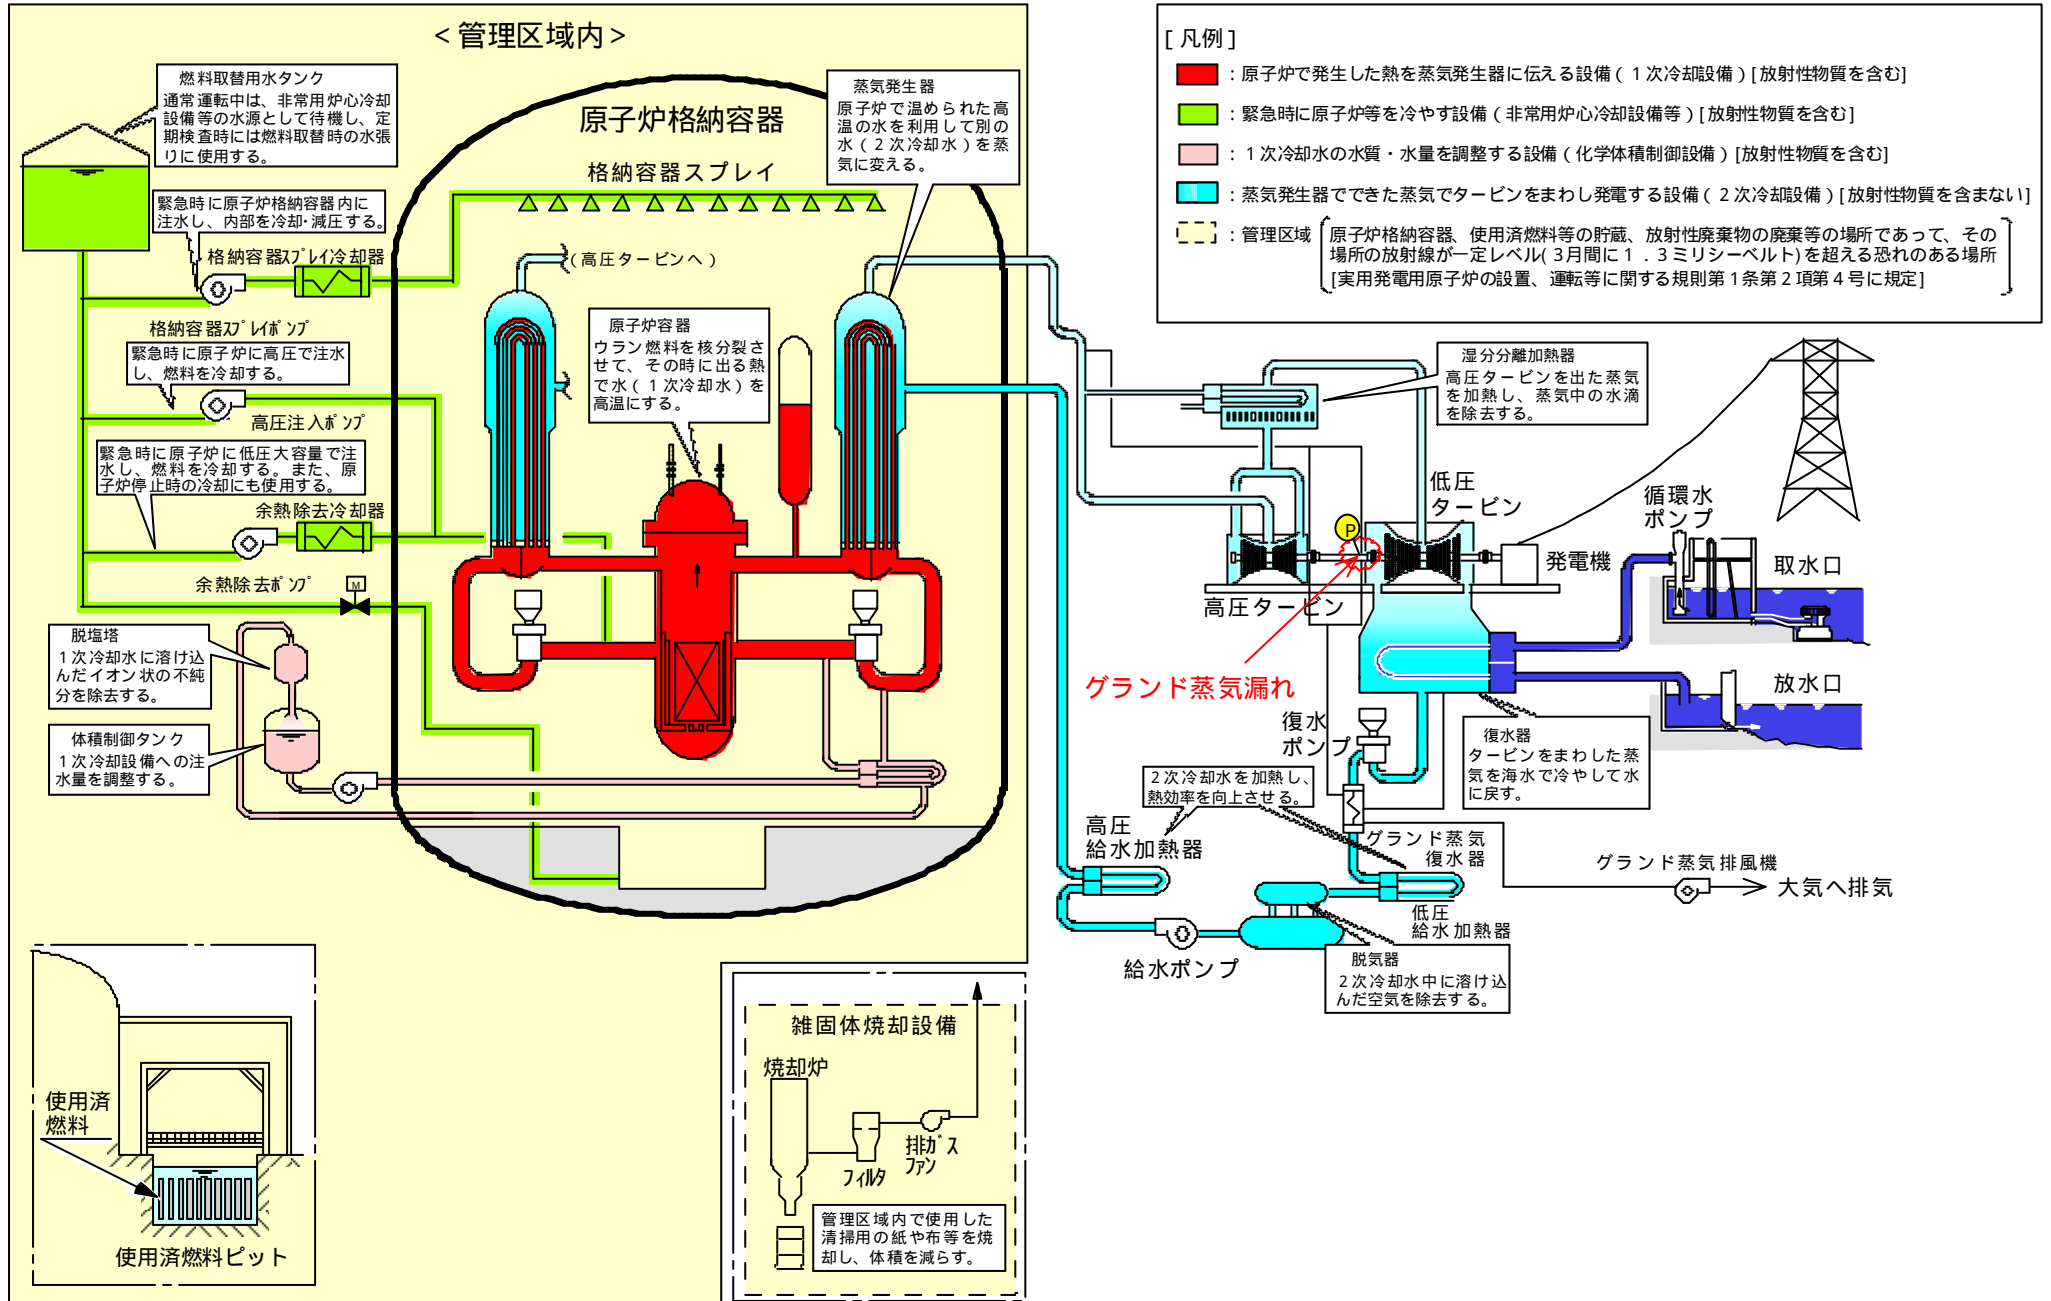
＜管理区域内＞

燃料取替用水タンク
通常運転中は、非常用炉心冷却設備等の水源として待機し、定期検査時には燃料取替時の水張りに使用する。

原子炉格納容器

格納容器スプレイ

蒸気発生器
原子炉で温められた高温の水を利用して別の水（２次冷却水）を蒸気に変える。

緊急時に原子炉格納容器内に注水し、内部を冷却･減圧する。

格納容器ｽﾌﾟﾚｲ冷却器

（高圧タービンへ）

格納容器ｽﾌﾟﾚｲﾎﾟﾝﾌﾟ
緊急時に原子炉に高圧で注水し、燃料を冷却する。

原子炉容器
ウラン燃料を核分裂させて、その時に出る熱で水（１次冷却水）を高温にする。

高圧注入ﾎﾟﾝﾌﾟ

緊急時に原子炉に低圧大容量で注水し、燃料を冷却する。また、原子炉停止時の冷却にも使用する。

余熱除去冷却器

余熱除去ﾎﾟﾝﾌﾟ

M

脱塩塔
１次冷却水に溶け込んだイオン状の不純分を除去する。

体積制御タンク
１次冷却設備への注水量を調整する。

［凡例］
：原子炉で発生した熱を蒸気発生器に伝える設備（１次冷却設備）[放射性物質を含む]
：緊急時に原子炉等を冷やす設備（非常用炉心冷却設備等）[放射性物質を含む]
：１次冷却水の水質・水量を調整する設備（化学体積制御設備）[放射性物質を含む]
：蒸気発生器でできた蒸気でタービンをまわし発電する設備（２次冷却設備）[放射性物質を含まない]
：管理区域　原子炉格納容器、使用済燃料等の貯蔵、放射性廃棄物の廃棄等の場所であって、その場所の放射線が一定レベル(３月間に１．３ミリシーベルト)を超える恐れのある場所
[実用発電用原子炉の設置、運転等に関する規則第１条第２項第４号に規定]

湿分分離加熱器
高圧タービンを出た蒸気を加熱し、蒸気中の水滴を除去する。

低圧タービン

P

循環水ポンプ

発電機

取水口

高圧タービン

グランド蒸気漏れ

放水口

復水ポンプ

復水器
タービンをまわした蒸気を海水で冷やして水に戻す。

２次冷却水を加熱し、熱効率を向上させる。

高圧給水加熱器

グランド蒸気復水器

グランド蒸気排風機

大気へ排気

低圧給水加熱器

給水ポンプ

脱気器
２次冷却水中に溶け込んだ空気を除去する。

雑固体焼却設備

焼却炉

排ｶﾞｽﾌｧﾝ

ﾌｨﾙﾀ

管理区域内で使用した清掃用の紙や布等を焼却し、体積を減らす。

使用済燃料

使用済燃料ピット